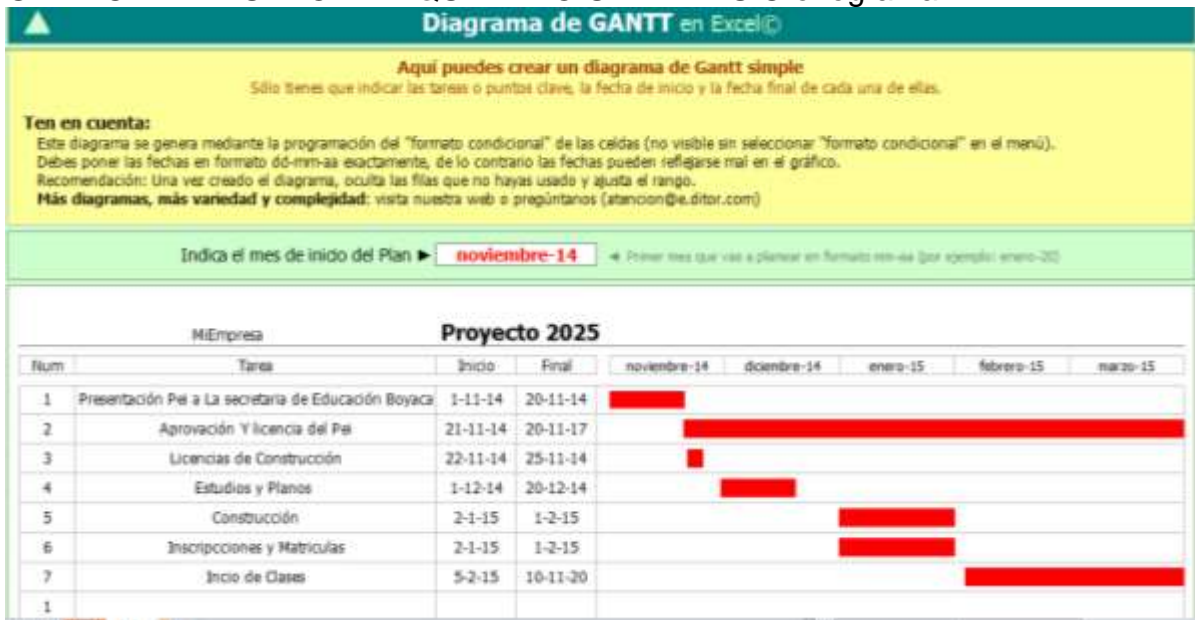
Diagrama de GANTT en Excel©

Aquí puedes crear un diagrama de Gantt simple
Sólo tienes que indicar las tareas o puntos clave, la fecha de inicio y la fecha final de cada una de ellas.

Ten en cuenta:
Este diagrama se genera mediante la programación del "formato condicional" de las celdas (no visible sin seleccionar "formato condicional" en el menú).
Debes poner las fechas en formato dd-mm-aa exactamente, de lo contrario las fechas pueden reflejarse mal en el gráfico.
Recomendación: Una vez creado el diagrama, oculta las filas que no hayas usado y ajusta el rango.
Más diagramas, más variedad y complejidad: visita nuestra web o pregúntanos (atencion@e.ditor.com)

Indica el mes de inicio del Plan ► noviembre-14 ◄ Primer mes que vas a planear en formato mm-aa (por ejemplo: enero-20)

MiEmpresa
Proyecto 2025

| Num | Tarea | Inicio | Final | noviembre-14 | diciembre-14 | enero-15 | febrero-15 | marzo-15 |
|---|---|---|---|---|---|---|---|---|
| 1 | Presentación Pei a La secretaria de Educación Boyaca | 1-11-14 | 20-11-14 | | | | | |
| 2 | Aprovación Y licencia del Pei | 21-11-14 | 20-11-17 | | | | | |
| 3 | Licencias de Construcción | 22-11-14 | 25-11-14 | | | | | |
| 4 | Estudios y Planos | 1-12-14 | 20-12-14 | | | | | |
| 5 | Construcción | 2-1-15 | 1-2-15 | | | | | |
| 6 | Inscripcciones y Matriculas | 2-1-15 | 1-2-15 | | | | | |
| 7 | Incio de Clases | 5-2-15 | 10-11-20 | | | | | |
| 1 | | | | | | | | |